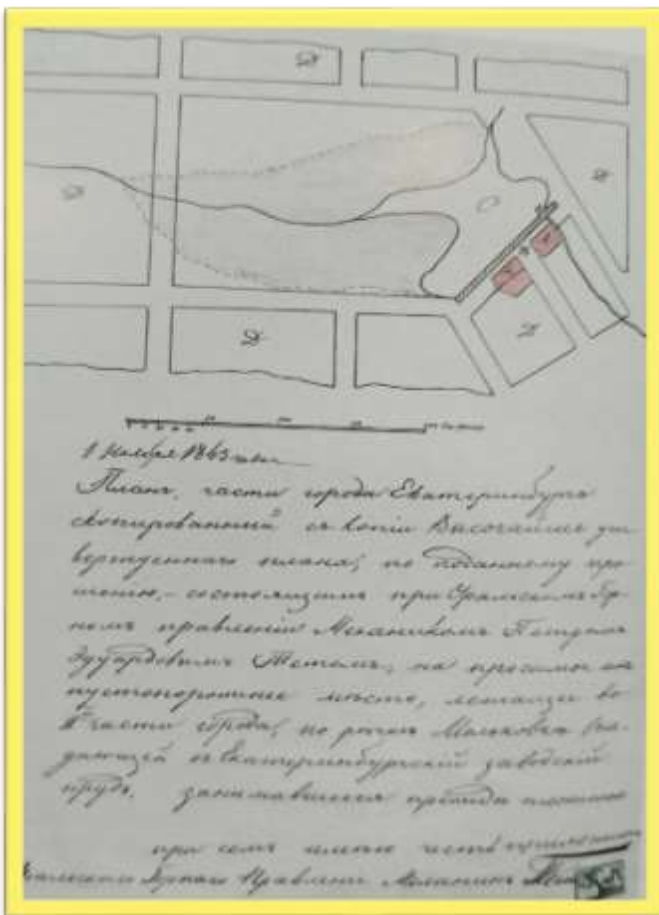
1 Ноября 1863 года

План части города Екатеринбурга скопированный с копии Высочайше утвержденного плана, по поданному прошению, состоящим при Уральском Горном правлении Механиком Петром Эдуардовичем Тетом, на прислан на пустопорожнее место, лежащее во II части города, по речке Малаховка впадающей в Екатеринбургский заводский пруд, занимавшийся прежде плотиною

при сем плане честь приложить

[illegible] Горном Правлении Механик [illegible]